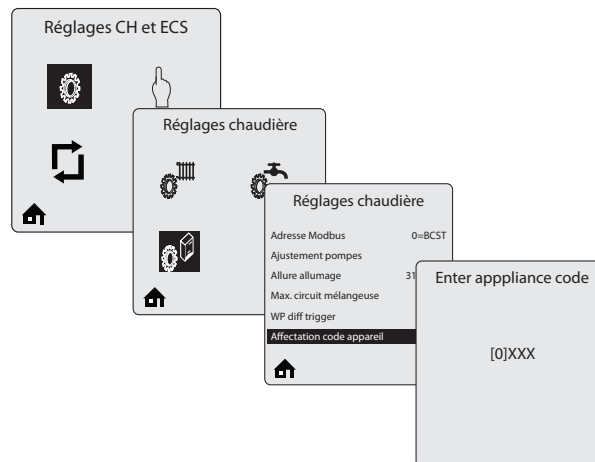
Réglages CH et ECS

Réglages chaudière

Réglages chaudière

Adresse Modbus 0=BCST

Ajustement pompes

Allure allumage 31

Max. circuit mélangeuse

WP diff trigger

Affectation code appareil

Enter apppliance code

[0]XXX